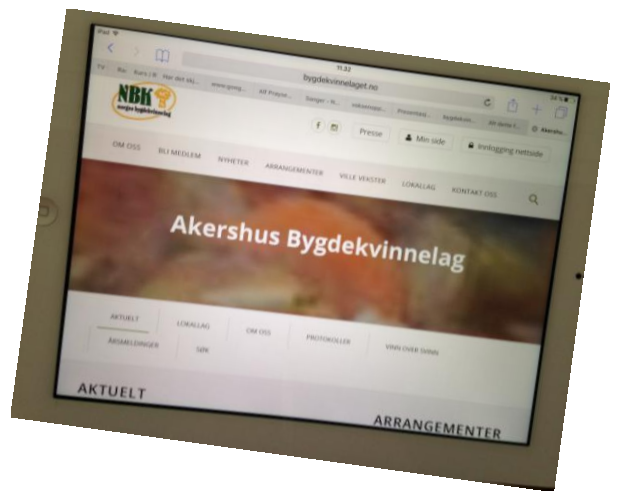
iPad

11:32

bygdekvinnelaget.no

TV

NBK

Norges Bygdekvinnelag

Presse

Min side

Innlogging nettside

OM OSS

BLI MEDLEM

NYHETER

ARRANGEMENTER

VILLE VEKSTER

LOKALLAG

KONTAKT OSS

Akershus Bygdekvinnelag

AKTUELT

LOKALLAG

OM OSS

PROTOKOLLER

VINN OVER SVINN

ÅRSMELDINGER

SØK

AKTUELT

ARRANGEMENTER